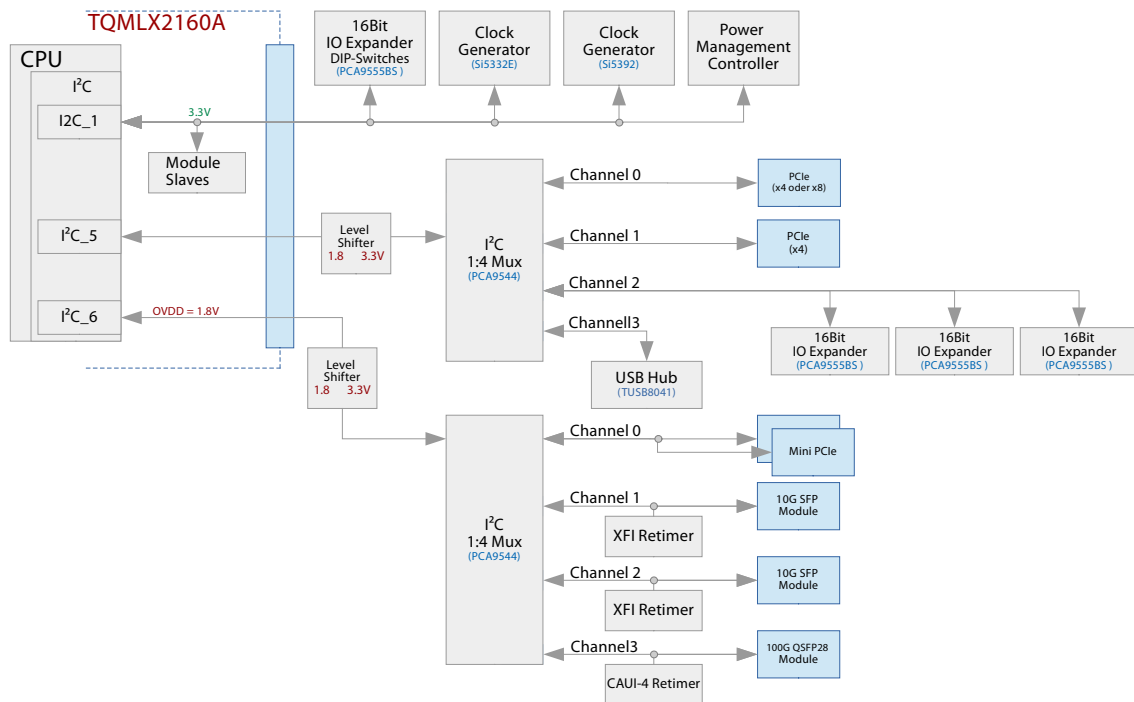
TQMLX2160A

CPU

I²C

I2C_1

3.3V

Module Slaves

I²C_5

I²C_6

OVDD = 1.8V

16Bit IO Expander DIP-Switches (PCA9555BS)

Clock Generator (Si5332E)

Clock Generator (Si5392)

Power Management Controller

Level Shifter 1.8 3.3V

Level Shifter 1.8 3.3V

I²C 1:4 Mux (PCA9544)

Channel 0

PCIe (x4 oder x8)

Channel 1

PCIe (x4)

Channel 2

16Bit IO Expander (PCA9555BS)

16Bit IO Expander (PCA9555BS)

16Bit IO Expander (PCA9555BS)

Channell3

USB Hub (TUSB8041)

I²C 1:4 Mux (PCA9544)

Channel 0

Mini PCIe

Channel 1

10G SFP Module

XFI Retimer

Channel 2

10G SFP Module

XFI Retimer

Channel3

100G QSFP28 Module

CAUI-4 Retimer